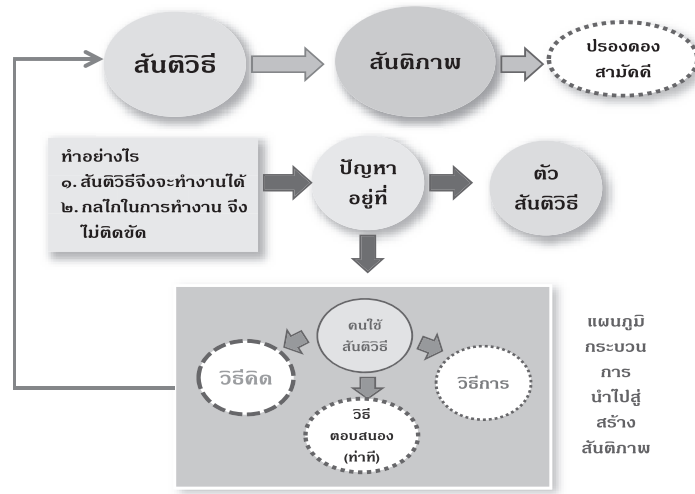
สันติวิธี

สันติภาพ

ปรองดอง สามัคคี

ทำอย่างไร
๑. สันติวิธีจึงจะทำงานได้
๒. กลไกในการทำงาน จึงไม่ติดขัด

ปัญหา อยู่ที่

ตัว สันติวิธี

คนใช้ สันติวิธี

วิธีคิด

วิธีการ

วิธี ตอบสนอง (ท่าที)

แผนภูมิ กระบวน การ นำไปสู่ สร้าง สันติภาพ